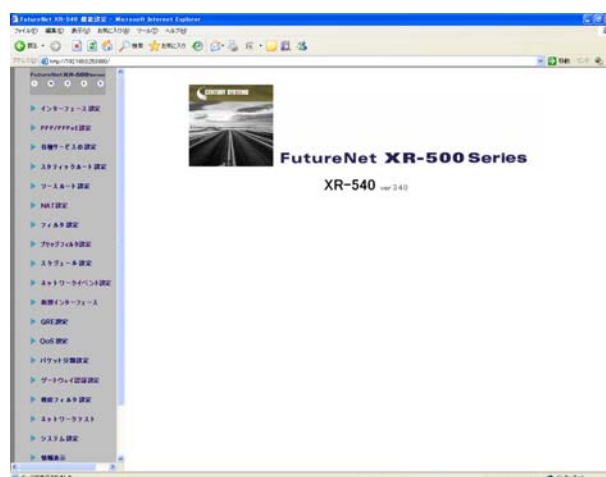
FutureNet XR-540 機能設定 - Microsoft Internet Explorer

ファイル(F) 編集(E) 表示(V) お気に入り(A) ツール(T) ヘルプ(H)

戻る 検索 お気に入り

アドレス(D) http://192.168.0.254:880/

移動

FutureNet XR-500 Series

CENTURY SYSTEMS

FutureNet XR-500 Series

XR-540 ver 3.4.0

▶ インターフェース設定

▶ PPP/PPPoE設定

▶ 各種サービスの設定

▶ スタティックルート設定

▶ ソースルート設定

▶ NAT設定

▶ フィルタ設定

▶ ブリッジフィルタ設定

▶ スケジュール設定

▶ ネットワークイベント設定

▶ 仮想インターフェース

▶ GRE設定

▶ QoS設定

▶ パケット分類設定

▶ ゲートウェイ認証設定

▶ 精密フィルタ設定

▶ ネットワークテスト

▶ システム設定

▶ 情報表示

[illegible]